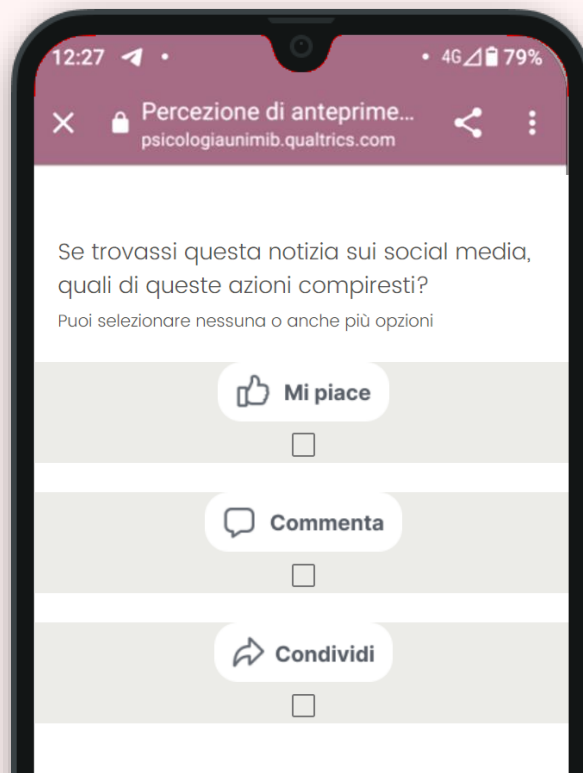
12:27 • 4G 79%

Percezione di anteprime...
psicologiaunimib.qualtrics.com

Se trovassi questa notizia sui social media, quali di queste azioni compiresti?
Puoi selezionare nessuna o anche più opzioni

Mi piace

Commenta

Condividi